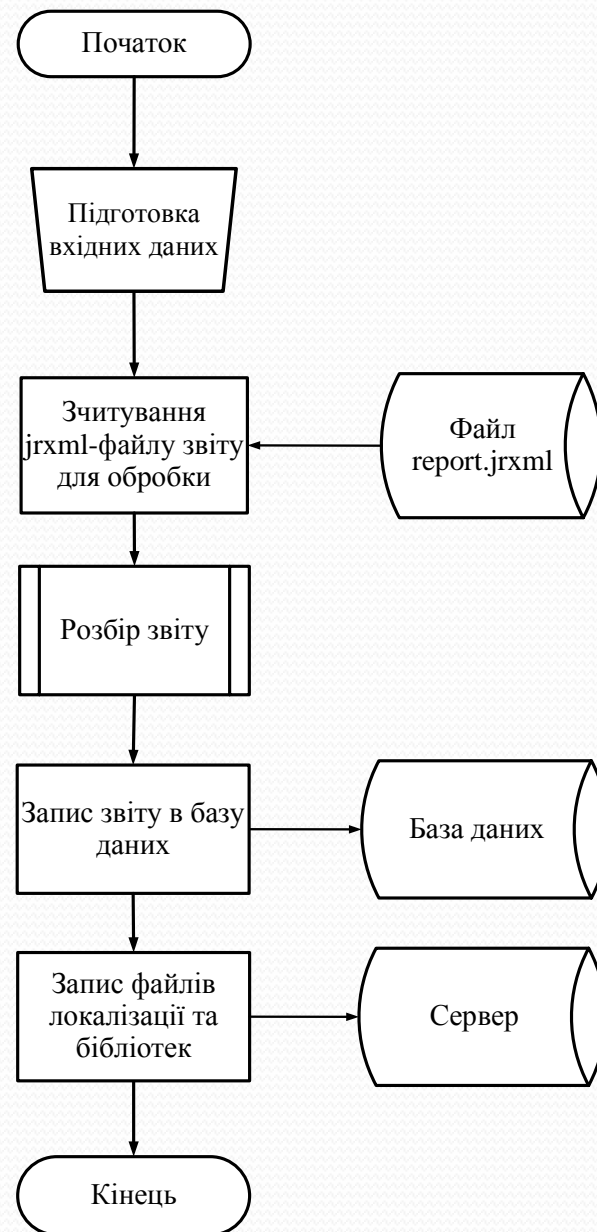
Початок

Підготовка вхідних даних

Зчитування jrxml-файлу звіту для обробки

Файл report.jrxml

Розбір звіту

Запис звіту в базу даних

База даних

Запис файлів локалізаці та бібліотек

Сервер

Кінець